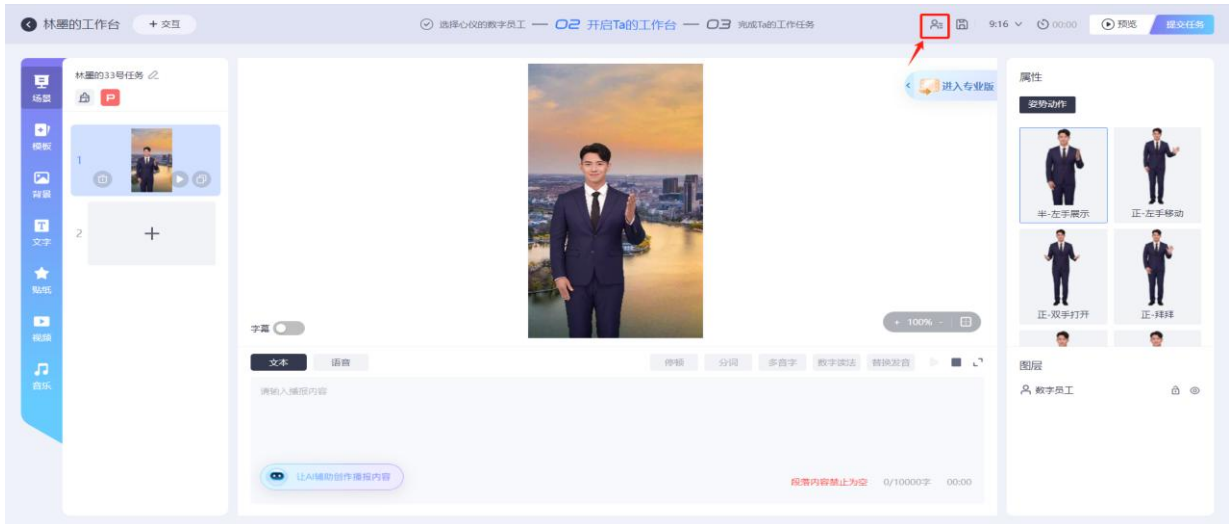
林墨的工作台 + 交互

选择心仪的数字员工 — 02 开启Ta的工作台 — 03 完成Ta的工作任务

9:16 00:00 预览 提交任务

场景
模板
背景
文字
贴纸
视频
音乐

林墨的33号任务

1

2

+

进入专业版

字幕

+ 100% -

文本 语音

停顿 分词 多音字 数字读法 替换发音

请输入播报内容

让AI辅助创作播报内容

段落内容禁止为空 0/10000字 00:00

属性

姿势动作

半-左手展示

正-左手移动

正-双手打开

正-拜拜

图层

数字员工